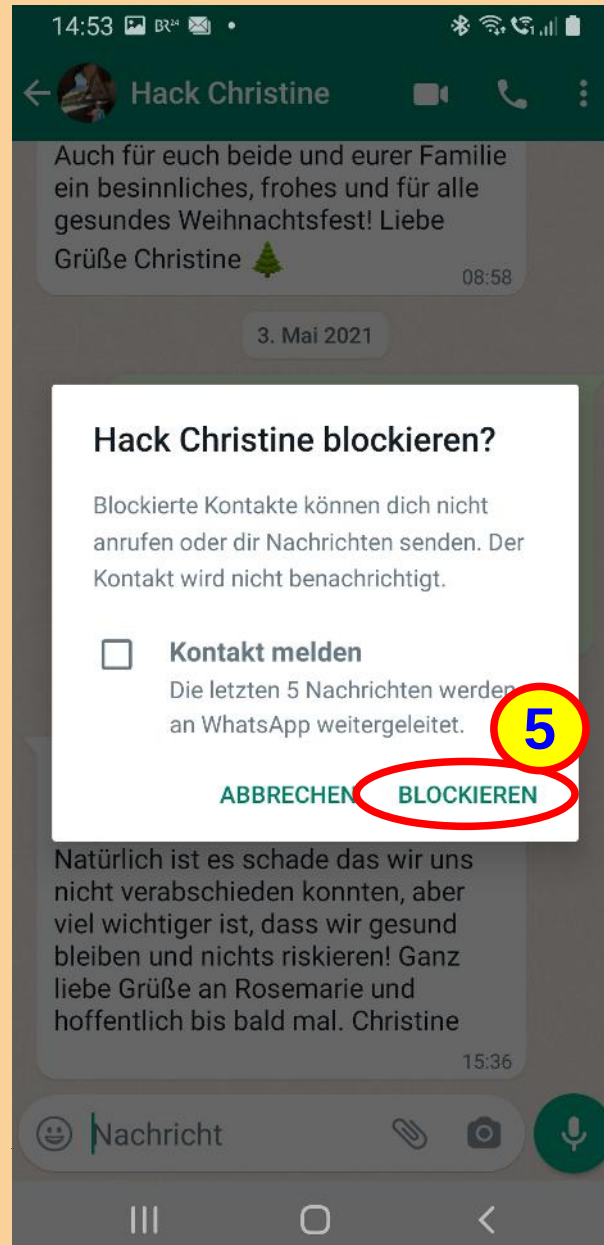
14:53 BR24 •

Hack Christine

Auch für euch beide und eurer Familie ein besinnliches, frohes und für alle gesundes Weihnachtsfest! Liebe Grüße Christine 🎄
08:58

3. Mai 2021

Hack Christine blockieren?

Blockierte Kontakte können dich nicht anrufen oder dir Nachrichten senden. Der Kontakt wird nicht benachrichtigt.

Kontakt melden
Die letzten 5 Nachrichten werden an WhatsApp weitergeleitet.

5

ABBRECHEN BLOCKIEREN

Natürlich ist es schade das wir uns nicht verabschieden konnten, aber viel wichtiger ist, dass wir gesund bleiben und nichts riskieren! Ganz liebe Grüße an Rosemarie und hoffentlich bis bald mal. Christine
15:36

Nachricht